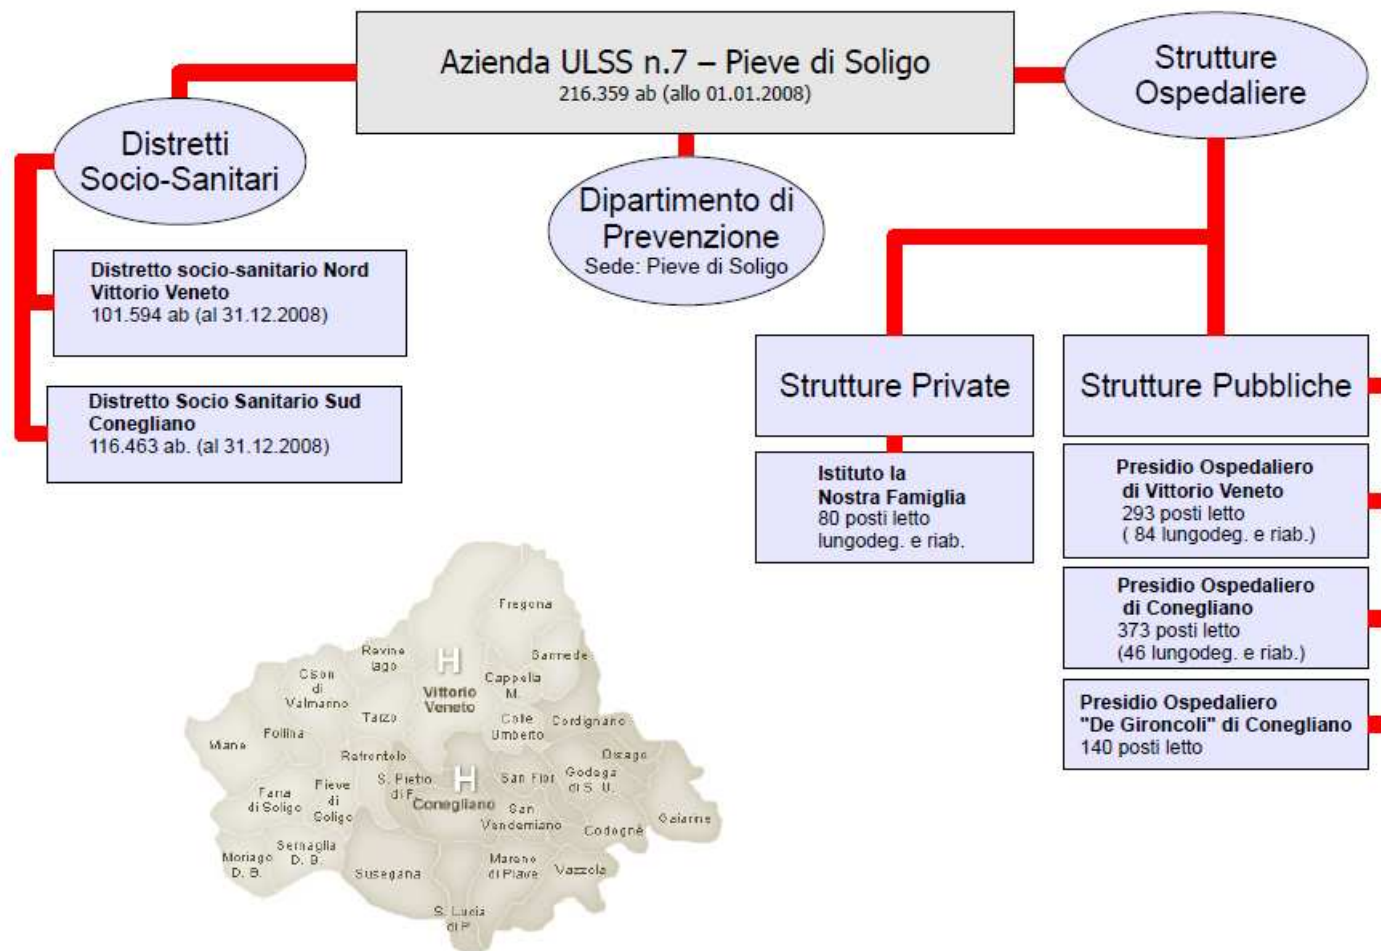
Azienda ULSS n.7 – Pieve di Soligo
216.359 ab (allo 01.01.2008)

Distretti Socio-Sanitari

Dipartimento di Prevenzione
Sede: Pieve di Soligo

Strutture Ospedaliere

Distretto socio-sanitario Nord Vittorio Veneto
101.594 ab (al 31.12.2008)

Distretto Socio Sanitario Sud Conegliano
116.463 ab. (al 31.12.2008)

Strutture Private

Istituto la Nostra Famiglia
80 posti letto
lungodeg. e riab.

Strutture Pubbliche

Presidio Ospedaliero di Vittorio Veneto
293 posti letto
( 84 lungodeg. e riab.)

Presidio Ospedaliero di Conegliano
373 posti letto
(46 lungodeg. e riab.)

Presidio Ospedaliero "De Gironcoli" di Conegliano
140 posti letto

Fregona
Sarmede
Revine lago
H
Cison di Valmarino
Vittorio Veneto
Cappella M.
Tarzo
Colle Umberto
Cordignano
Follina
Miane
Refrontolo
Orsago
H
S. Pietro di F.
San Fior
Godega di S. U.
Farra di Soligo
Pieve di Soligo
Conegliano
San Vendemiano
Gaiarine
Codognè
Sernaglia D. B.
Moriago D. B.
Susegana
Mareno di Piave
Vazzola
S. Lucia di P.